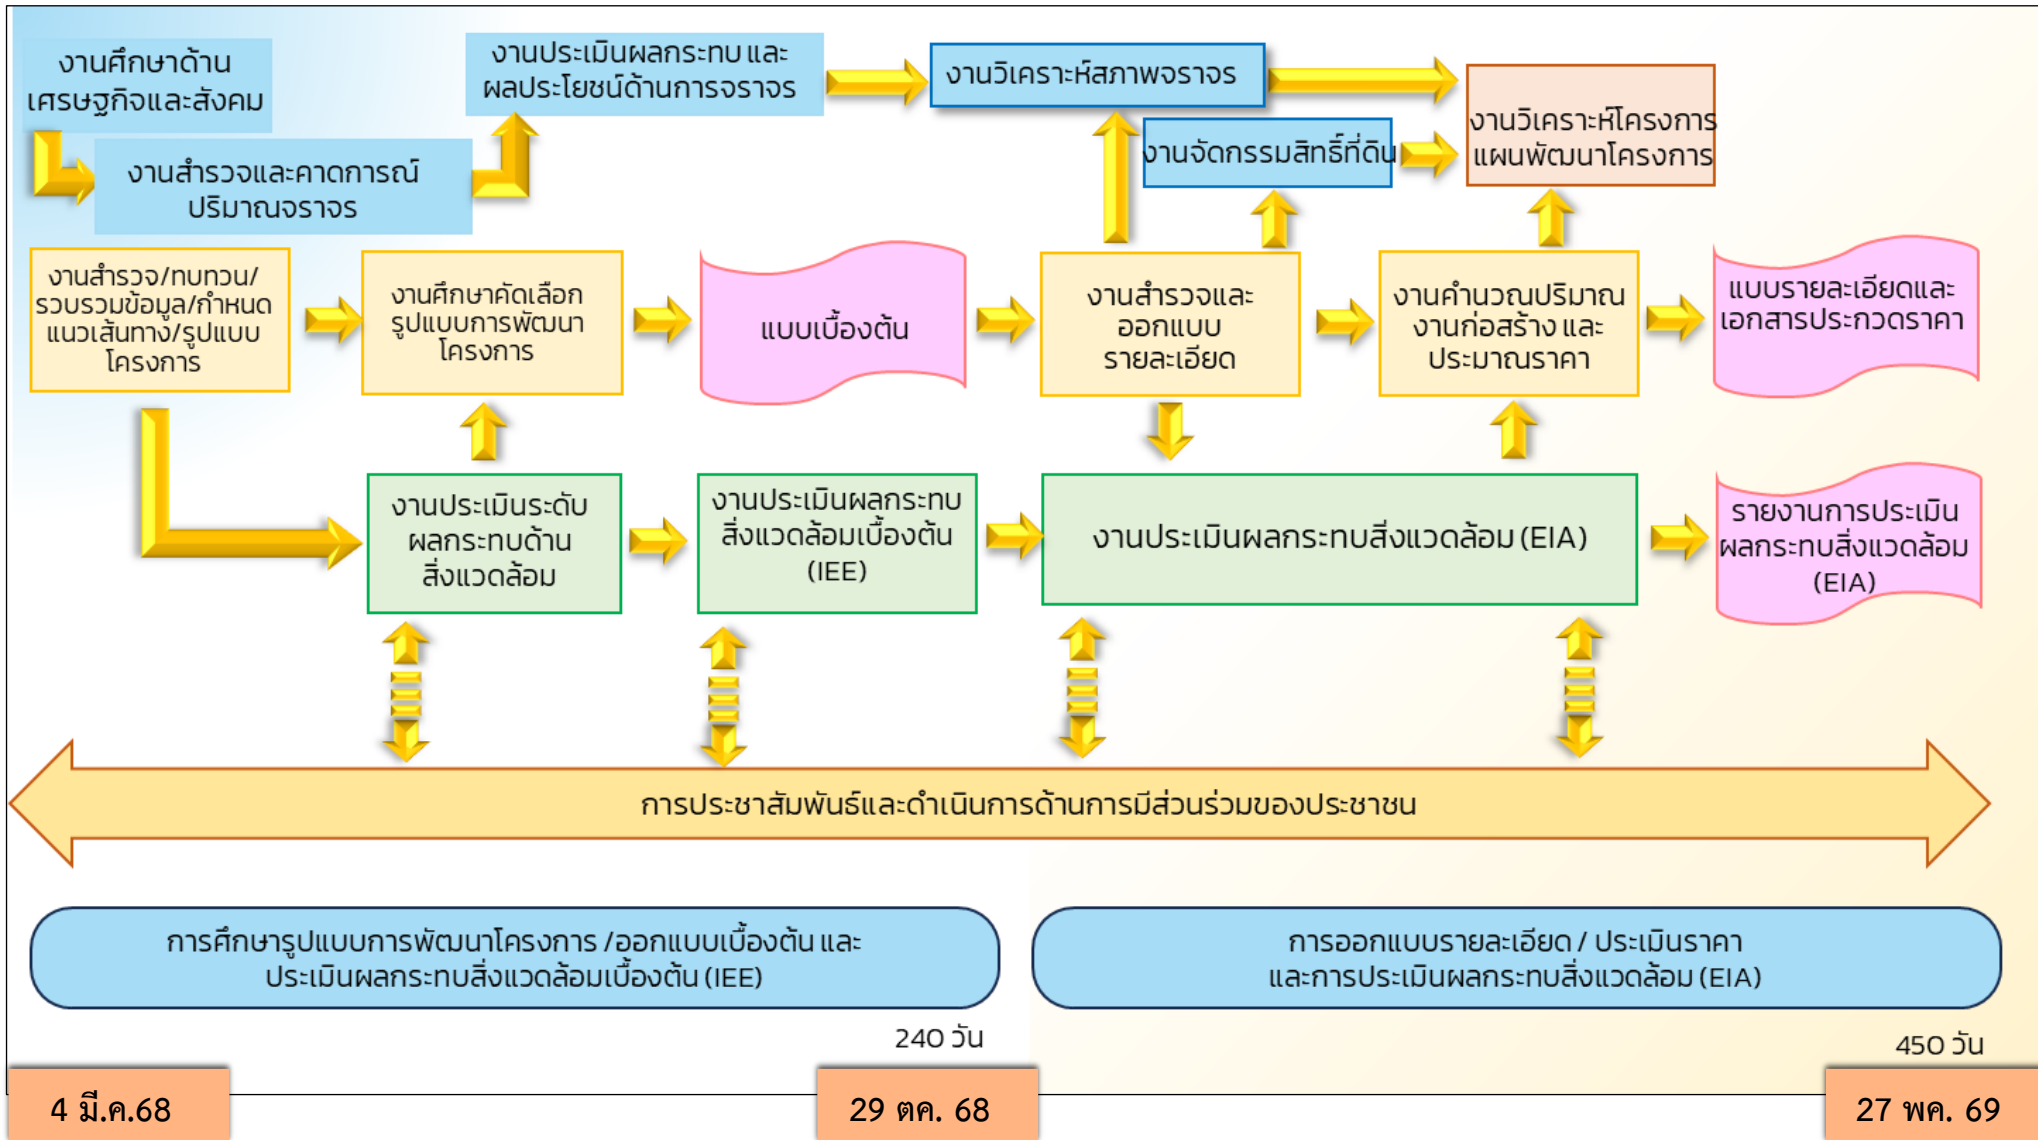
งานศึกษาด้านเศรษฐกิจและสังคม

งานสำรวจและคาดการณ์ปริมาณจราจร

งานประเมินผลกระทบและผลประโยชน์ด้านการจราจร

งานวิเคราะห์สภาพจราจร

งานจัดกรรมสิทธิ์ที่ดิน

งานวิเคราะห์โครงการแผนพัฒนาโครงการ

งานสำรวจ/ทบทวน/รวบรวมข้อมูล/กำหนดแนวเส้นทาง/รูปแบบโครงการ

งานศึกษาคัดเลือกรูปแบบการพัฒนาโครงการ

แบบเบื้องต้น

งานสำรวจและออกแบบรายละเอียด

งานคำนวณปริมาณงานก่อสร้าง และประมาณราคา

แบบรายละเอียดและเอกสารประกวดราคา

งานประเมินระดับผลกระทบด้านสิ่งแวดล้อม

งานประเมินผลกระทบสิ่งแวดล้อมเบื้องต้น (IEE)

งานประเมินผลกระทบสิ่งแวดล้อม (EIA)

รายงานการประเมินผลกระทบสิ่งแวดล้อม (EIA)

การประชาสัมพันธ์และดำเนินการด้านการมีส่วนร่วมของประชาชน

การศึกษารูปแบบการพัฒนาโครงการ /ออกแบบเบื้องต้น และประเมินผลกระทบสิ่งแวดล้อมเบื้องต้น (IEE)

การออกแบบรายละเอียด / ประเมินราคา และการประเมินผลกระทบสิ่งแวดล้อม (EIA)

240 วัน

450 วัน

4 มี.ค.68

29 ตค. 68

27 พค. 69